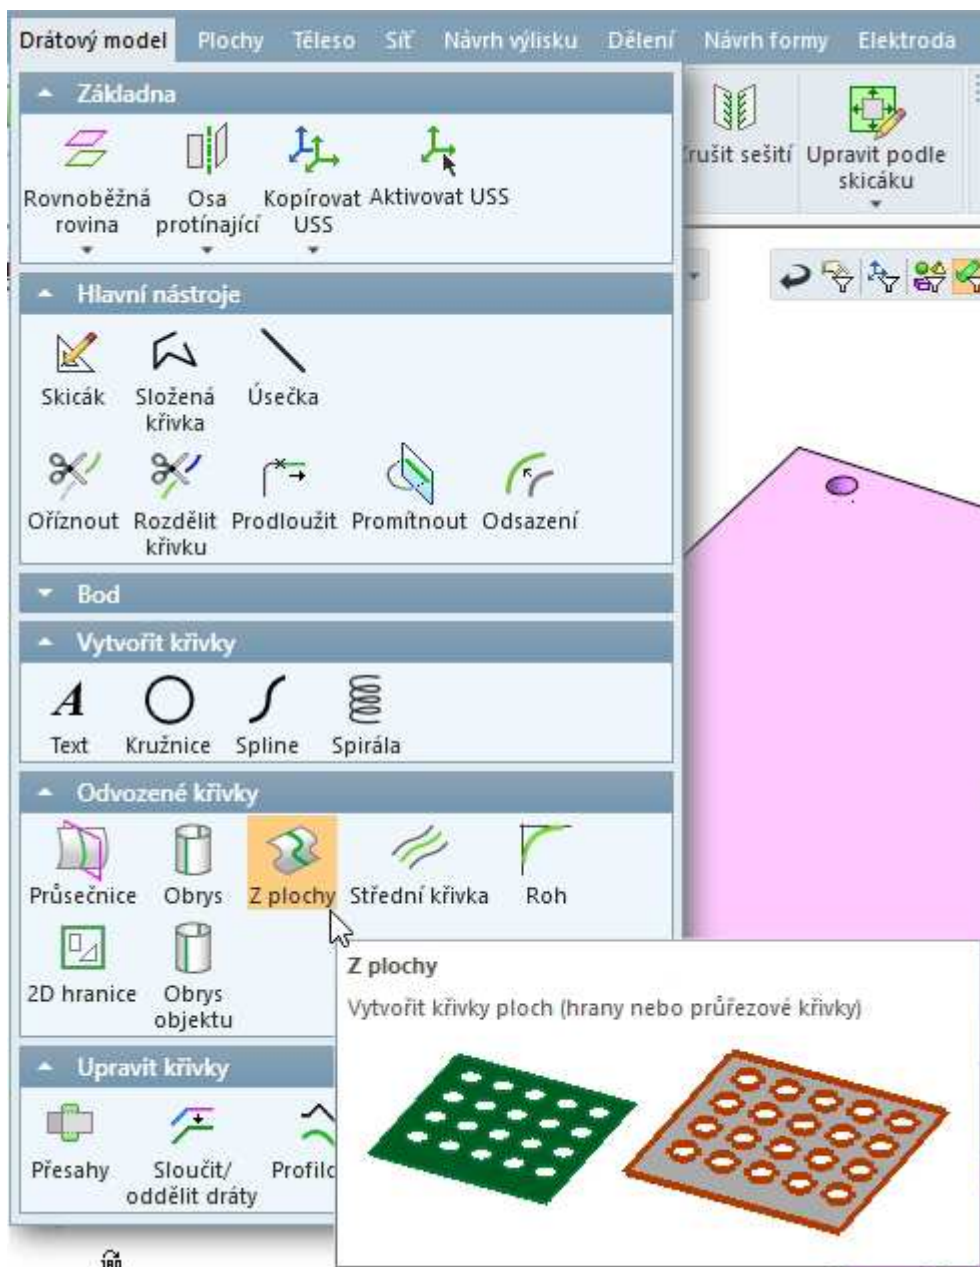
Drátový model Plochy Těleso Síť Návrh výlisku Dělení Návrh formy Elektroda

Základna

Rovnoběžná rovina

Osa protínající

Kopírovat USS

Aktivovat USS

rušit sešití

Upravit podle skicáku

Hlavní nástroje

Skicák

Složená křivka

Úsečka

Oříznout

Rozdělit křivku

Prodloužit

Promítnout

Odsazení

Bod

Vytvořit křivky

Text

Kružnice

Spline

Spirála

Odvozené křivky

Průsečnice

Obrys

Z plochy

Střední křivka

Roh

2D hranice

Obrys objektu

Upravit křivky

Přesahy

Sloučit/ oddělit dráty

Profil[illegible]

Z plochy

Vytvořit křivky ploch (hrany nebo průřezové křivky)